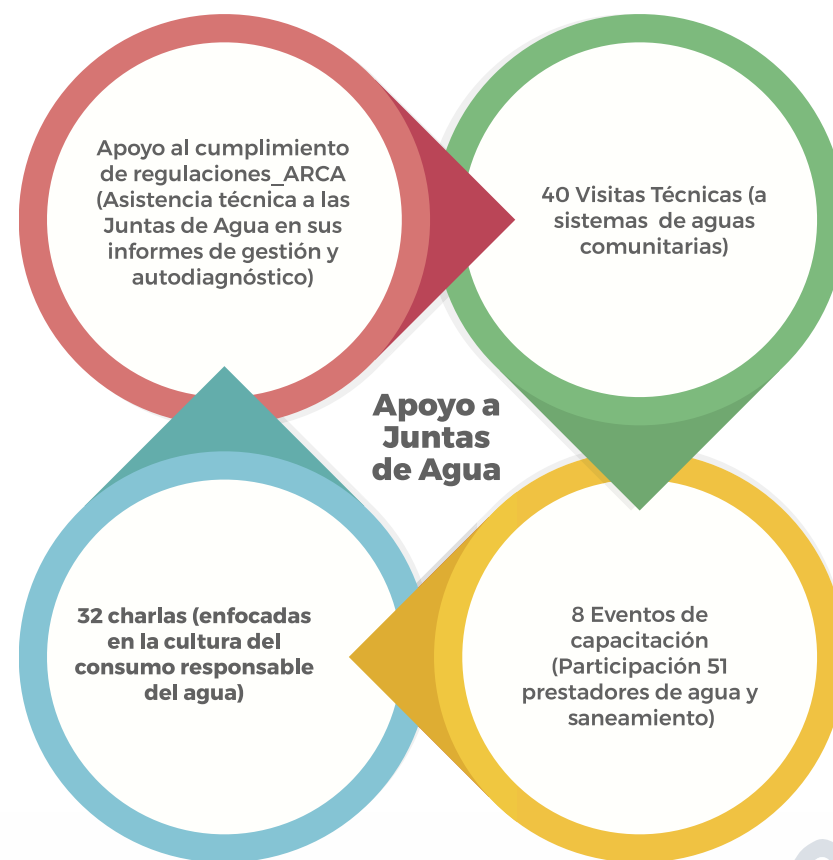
Apoyo al cumplimiento de regulaciones_ARCA (Asistencia técnica a las Juntas de Agua en sus informes de gestión y autodiagnóstico)

40 Visitas Técnicas (a sistemas de aguas comunitarias)

Apoyo a Juntas de Agua

8 Eventos de capacitación (Participación 51 prestadores de agua y saneamiento)

32 charlas (enfocadas en la cultura del consumo responsable del agua)